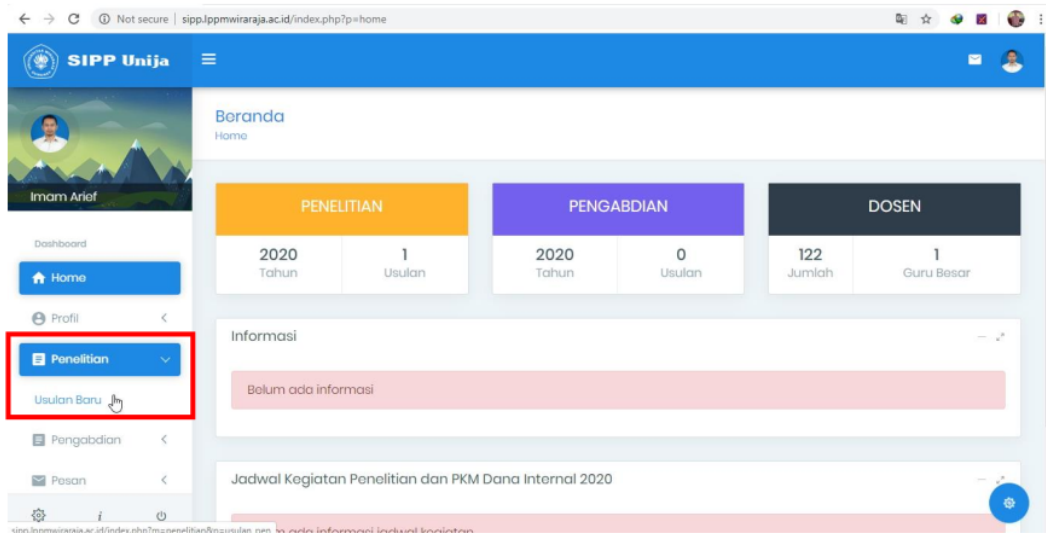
Not secure | sipp.lppmwiraraja.ac.id/index.php?p=home

SIPP Unija

Imam Arief

Dashboard

Home

Profil

Penelitian

Usulan Baru

Pengabdian

Pesan

sipp.lppmwiraraja.ac.id/index.php?m=penelitian&p=usulan_pen

Beranda
Home

PENELITIAN
2020
Tahun
1
Usulan

PENGABDIAN
2020
Tahun
0
Usulan

DOSEN
122
Jumlah
1
Guru Besar

Informasi

Belum ada informasi

Jadwal Kegiatan Penelitian dan PKM Dana Internal 2020

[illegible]m ada informasi jadwal kegiatan